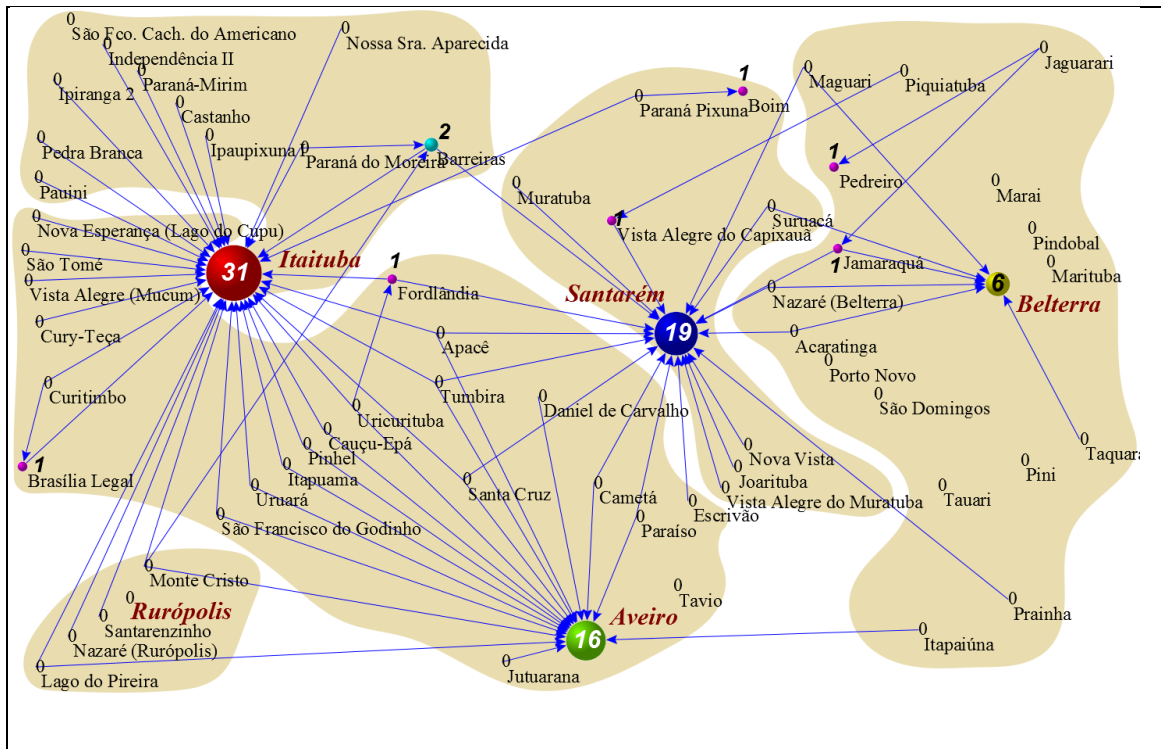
0 São Fco. Cach. do Americano
0 Nossa Sra. Aparecida
0 Independência II
0 Paraná-Mirim
0 Ipiranga 2
0 Castanho
0 Pedra Branca
0 Ipaupixuna I
0 Paraná do Moreira
2 Barreiras
0 Pauini
0 Nova Esperança (Lago do Cupu)
0 São Tomé
31 Itaituba
0 Vista Alegre (Mucum)
0 Cury-Teça
0 Curitimbo
1 Brasília Legal
1 Fordlândia
0 Apacê
0 Tumbira
0 Uricurituba
0 Cauçu-Epá
0 Pinhel
0 Itapuama
0 Uruará
0 São Francisco do Godinho
0 Santa Cruz
0 Monte Cristo
Rurópolis
0 Santarenzinho
0 Nazaré (Rurópolis)
0 Lago do Pireira
0 Paraná Pixuna
1 Boim
0 Muratuba
1 Vista Alegre do Capixauã
Santarém
19
0 Daniel de Carvalho
0 Cametá
0 Paraíso
0 Escrivão
0 Nova Vista
0 Joarituba
0 Vista Alegre do Muratuba
16 Aveiro
0 Tavio
0 Jutuarana
0 Maguari
0 Piquiatuba
0 Jaguarari
1 Pedreiro
0 Marai
0 Suruacá
1 Jamaraquá
0 Pindobal
0 Marituba
6 Belterra
0 Nazaré (Belterra)
0 Acaratinga
0 Porto Novo
0 São Domingos
0 Taquara
0 Pini
0 Tauari
0 Prainha
0 Itapaiúna